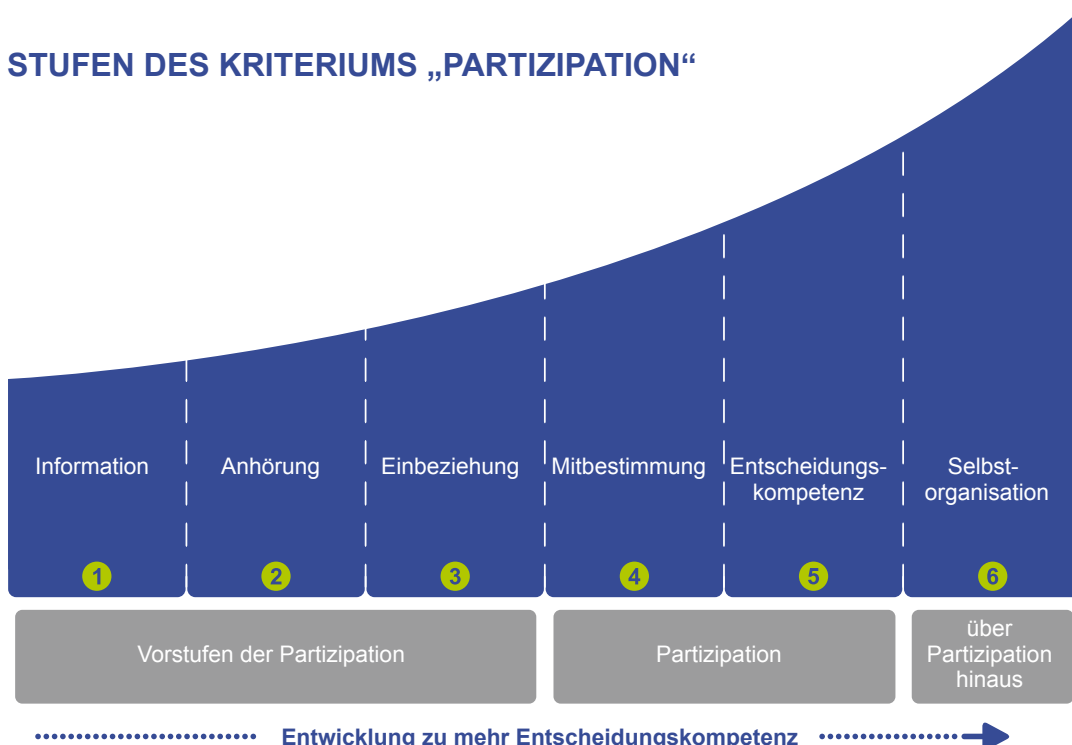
STUFEN DES KRITERIUMS „PARTIZIPATION“

Information
1

Anhörung
2

Einbeziehung
3

Mitbestimmung
4

Entscheidungskompetenz
5

Selbstorganisation
6

Vorstufen der Partizipation

Partizipation

über Partizipation hinaus

Entwicklung zu mehr Entscheidungskompetenz